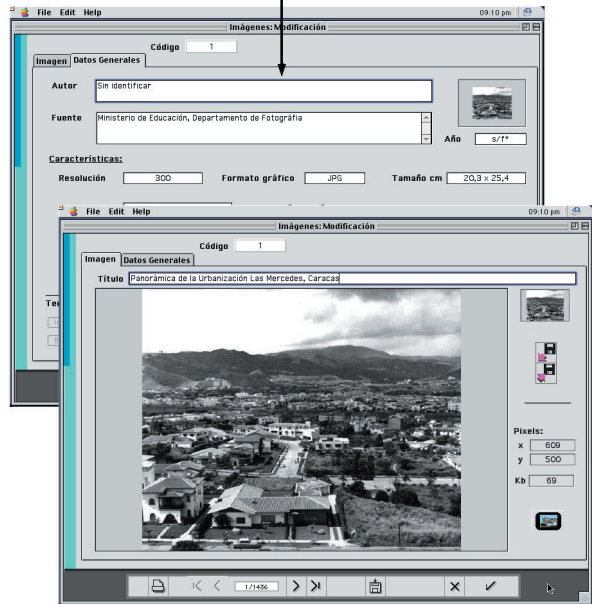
File Edit Help

09:10 pm

Imágenes: Modificación

Código 1

Imagen | Datos Generales

Autor Sin identificar

Fuente Ministerio de Educación, Departamento de Fotografía

Año s/f*

Características:

Resolución 300

Formato gráfico JPG

Tamaño cm 20,3 x 25,4

Te

File Edit Help

09:10 pm

Imágenes: Modificación

Código 1

Imagen | Datos Generales

Título Panorámica de la Urbanización Las Mercedes, Caracas

Pixels:

x 609

y 500

Kb 69

1/1436